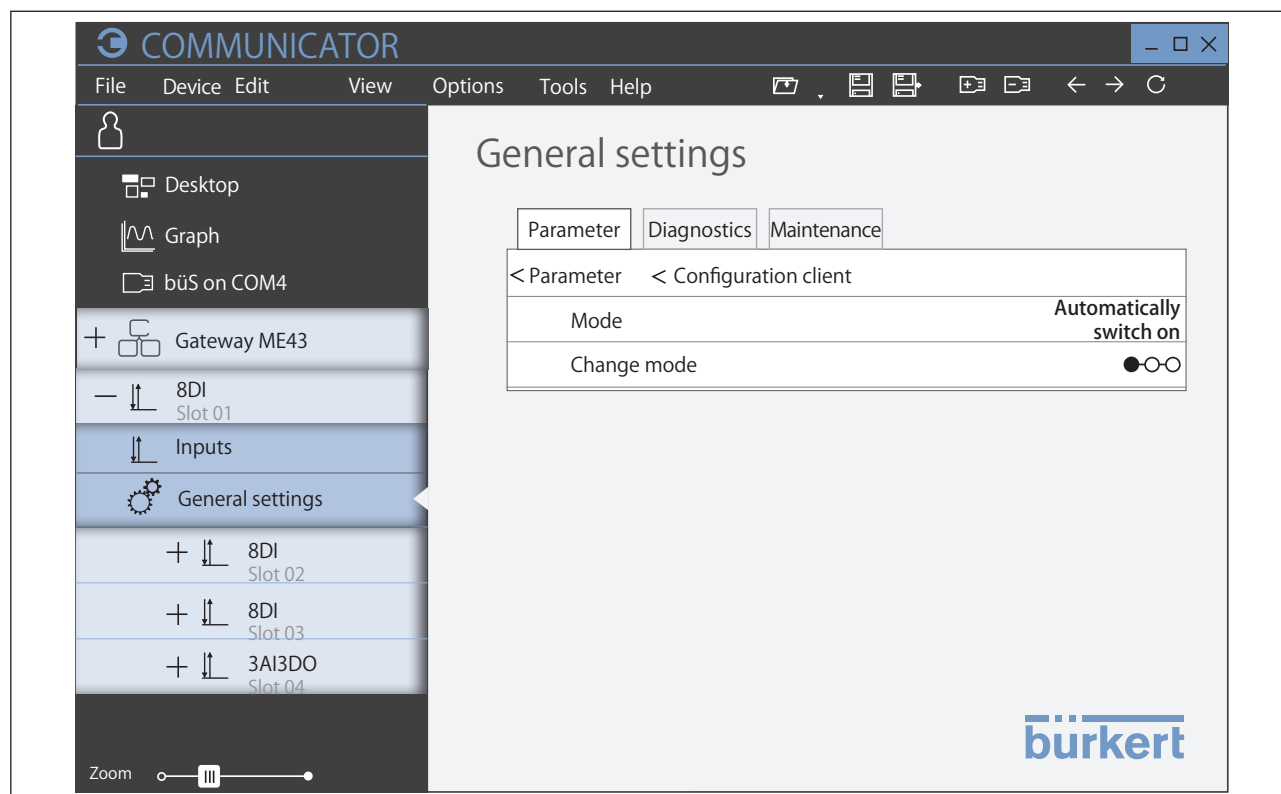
COMMUNICATOR

File Device Edit View Options Tools Help

Desktop

Graph

büS on COM4

+ Gateway ME43

— 8DI
Slot 01

Inputs

General settings

+ 8DI
Slot 02

+ 8DI
Slot 03

+ 3AI3DO
Slot 04

Zoom

General settings

Parameter | Diagnostics | Maintenance

< Parameter < Configuration client

Mode Automatically switch on

Change mode

bürkert